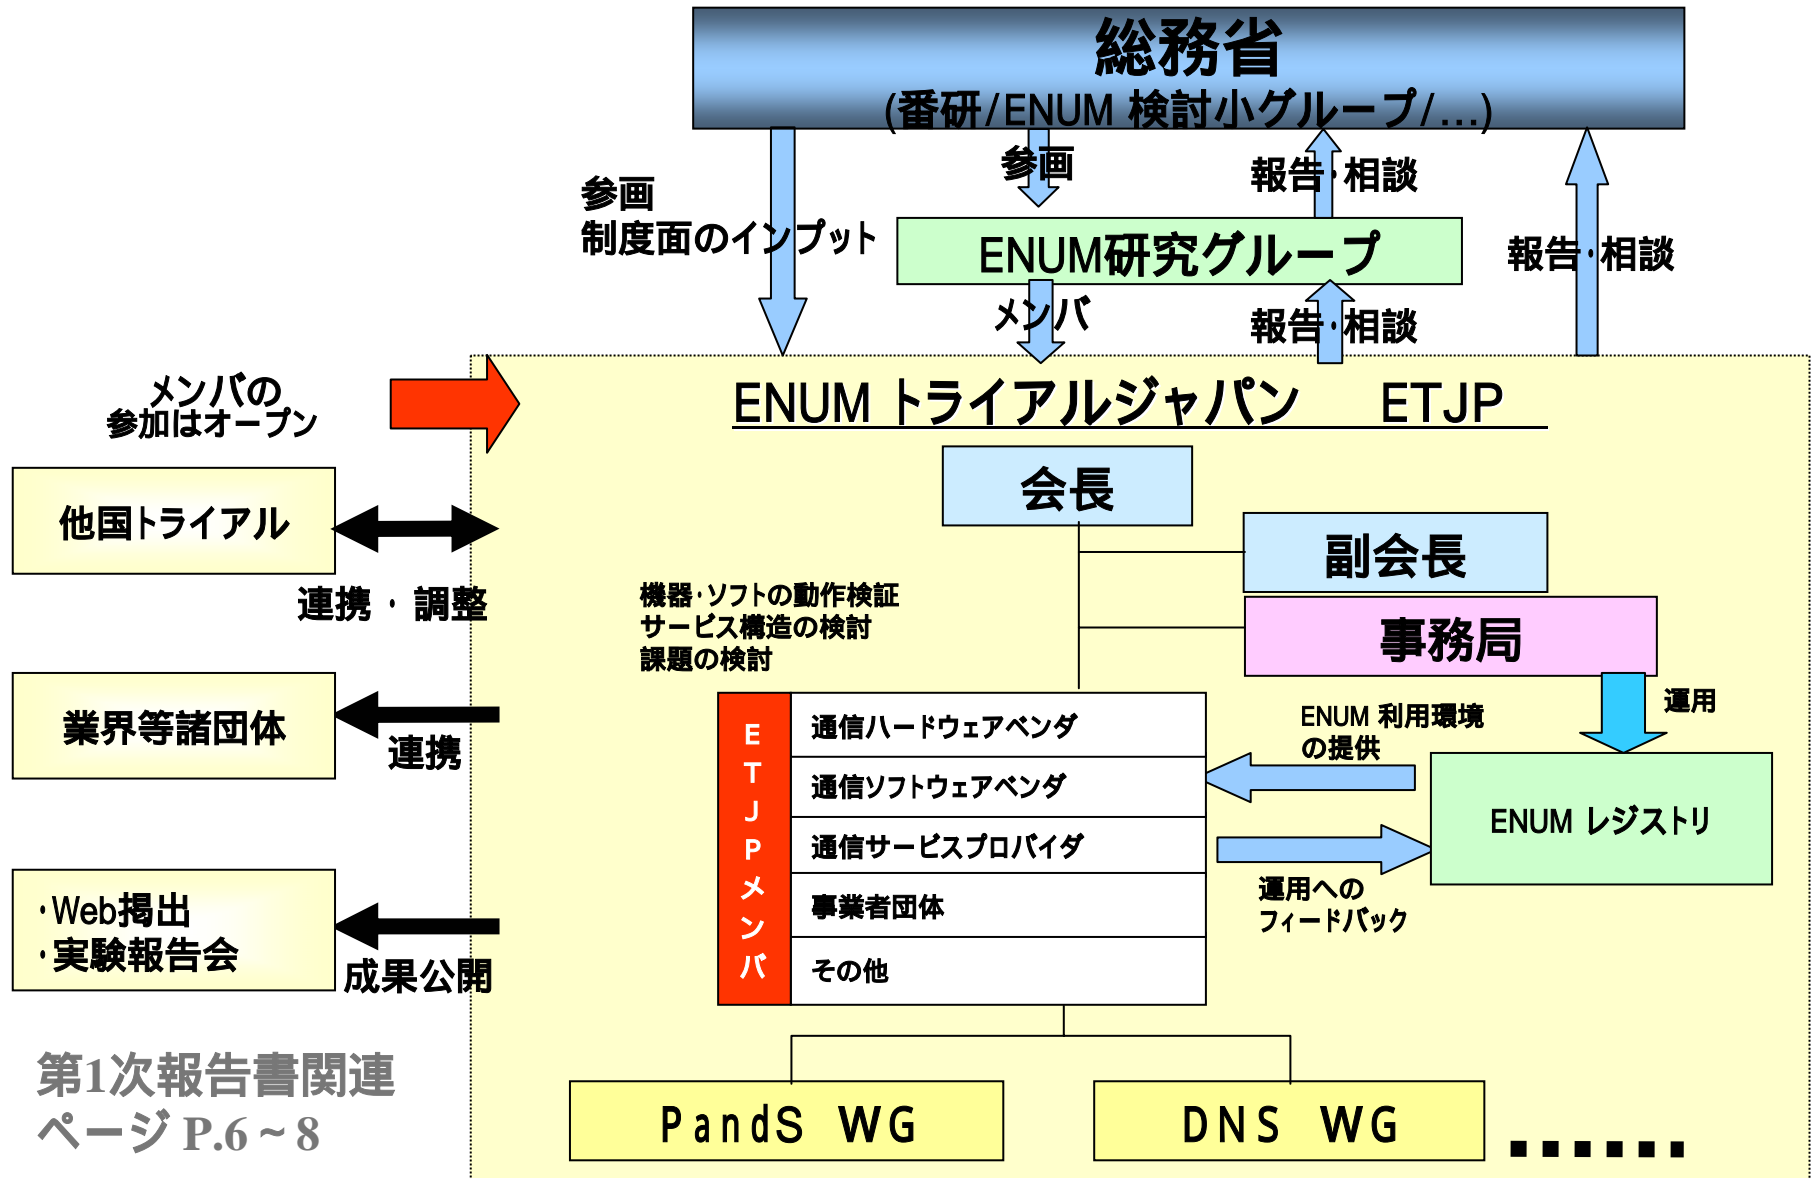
総務省
(番研/ENUM 検討小グループ/…)

参画
制度面のインプット

参画

報告･相談

ENUM研究グループ

報告･相談

メンバ

報告･相談

メンバの
参加はオープン

ENUM トライアルジャパン　ETJP

会長

副会長

事務局

他国トライアル

連携・調整

機器･ソフトの動作検証
サービス構造の検討
課題の検討

業界等諸団体

連携

ETJPメンバ

| 通信ハードウェアベンダ |
|---|
| 通信ソフトウェアベンダ |
| 通信サービスプロバイダ |
| 事業者団体 |
| その他 |

ENUM 利用環境
の提供

運用

ENUM レジストリ

運用への
フィードバック

･Web掲出
･実験報告会

成果公開

第1次報告書関連
ページ P.6～8

PandS WG

DNS WG

……